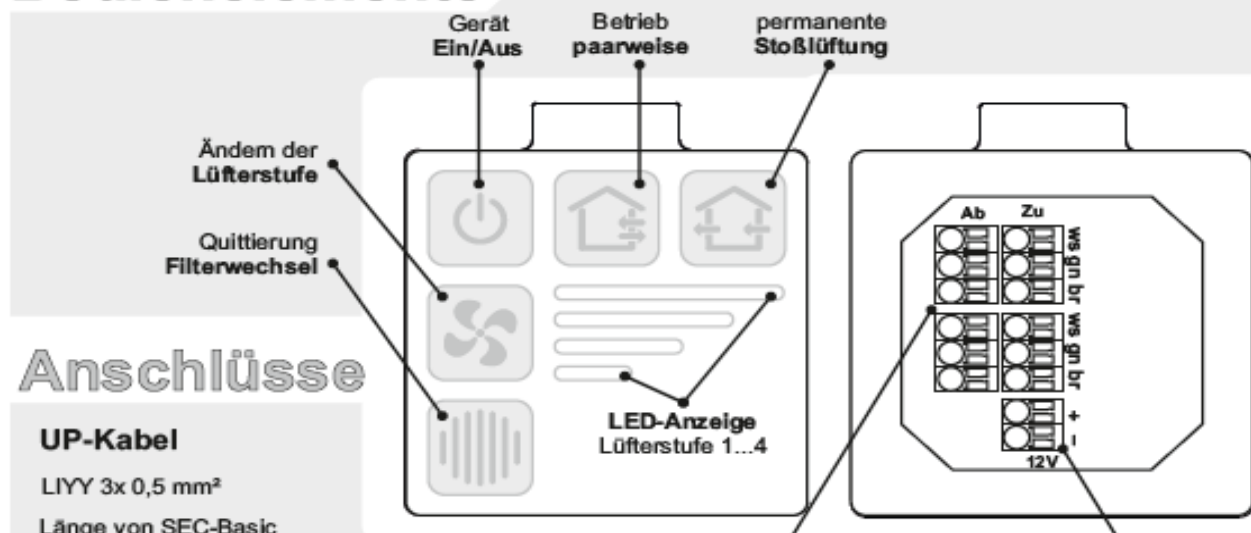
Gerät
Ein/Aus

Betrieb
paarweise

permanente
Stoßlüftung

Ändem der
Lüfterstufe

Quittierung
Filterwechsel

Anschlüsse

UP-Kabel

LIYY 3x 0,5 mm²

Länge von SEC-Basic

LED-Anzeige
Lüfterstufe 1...4

Ab

Zu

ws gn br

ws gn br

+
–

12V